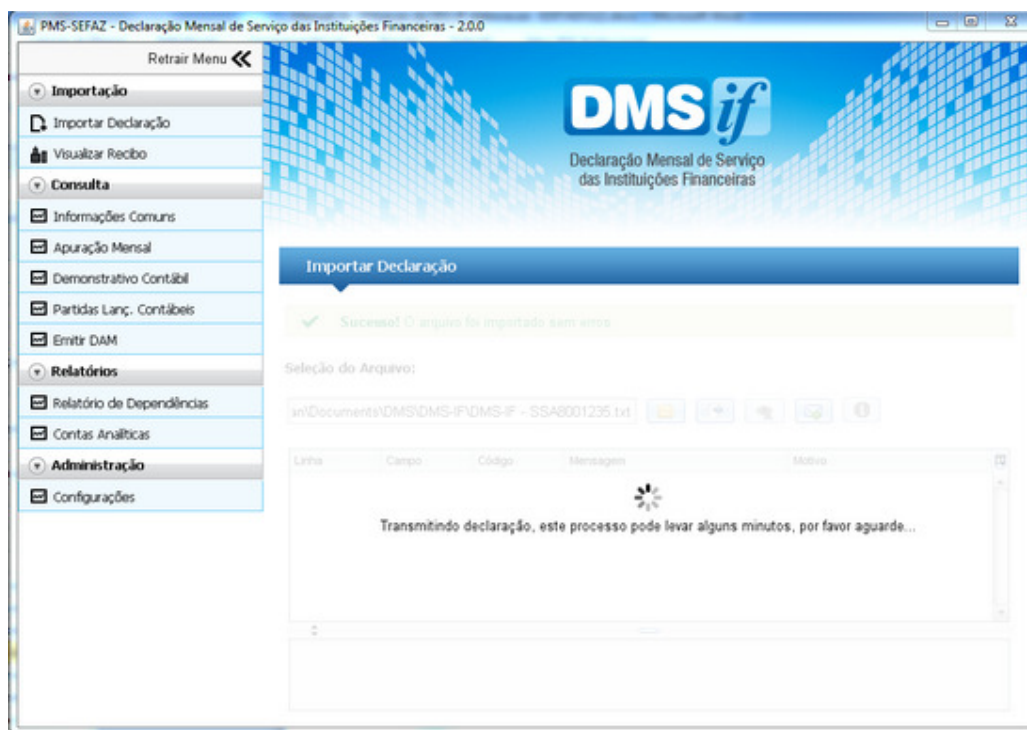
PMS-SEFAZ - Declaração Mensal de Serviço das Instituições Financeiras - 2.0.0

Retrair Menu

Importação

Importar Declaração

Visualizar Recibo

Consulta

Informações Comuns

Apuração Mensal

Demonstrativo Contábil

Partidas Lanç. Contábeis

Emitir DAM

Relatórios

Relatório de Dependências

Contas Analíticas

Administração

Configurações

DMS if

Declaração Mensal de Serviço das Instituições Financeiras

Importar Declaração

Sucesso! O arquivo foi importado sem erros

Seleção do Arquivo:

an\Documents\DMS\DMS-IF\DMS-IF - SSA8001235.txt

| Linha | Campo | Código | Mensagem | Motivo |
|---|---|---|---|---|

Transmitindo declaração, este processo pode levar alguns minutos, por favor aguarde...